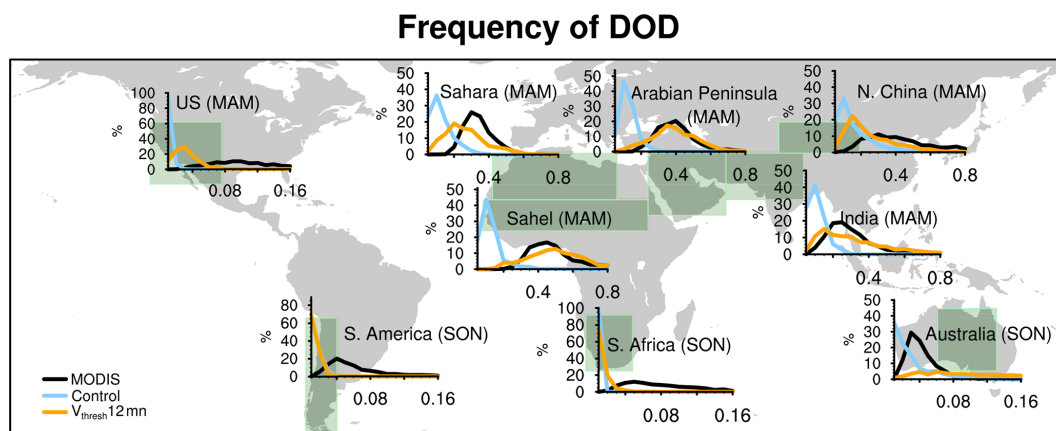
Frequency of DOD

100
80
60
40
20
0
%
US (MAM)
0.08
0.16

50
40
30
20
10
0
%
Sahara (MAM)
0.4
0.8

50
40
30
20
10
0
%
Arabian Peninsula (MAM)
0.4
0.8

50
40
30
20
10
0
%
N. China (MAM)
0.4
0.8

50
40
30
20
10
0
%
Sahel (MAM)
0.4
0.8

50
40
30
20
10
0
%
India (MAM)
0.4
0.8

80
60
40
20
0
%
S. America (SON)
0.08
0.16

100
80
60
40
20
0
%
S. Africa (SON)
0.08
0.16

50
40
30
20
10
0
%
Australia (SON)
0.08
0.16

MODIS
Control
$V_{thresh}$12mn